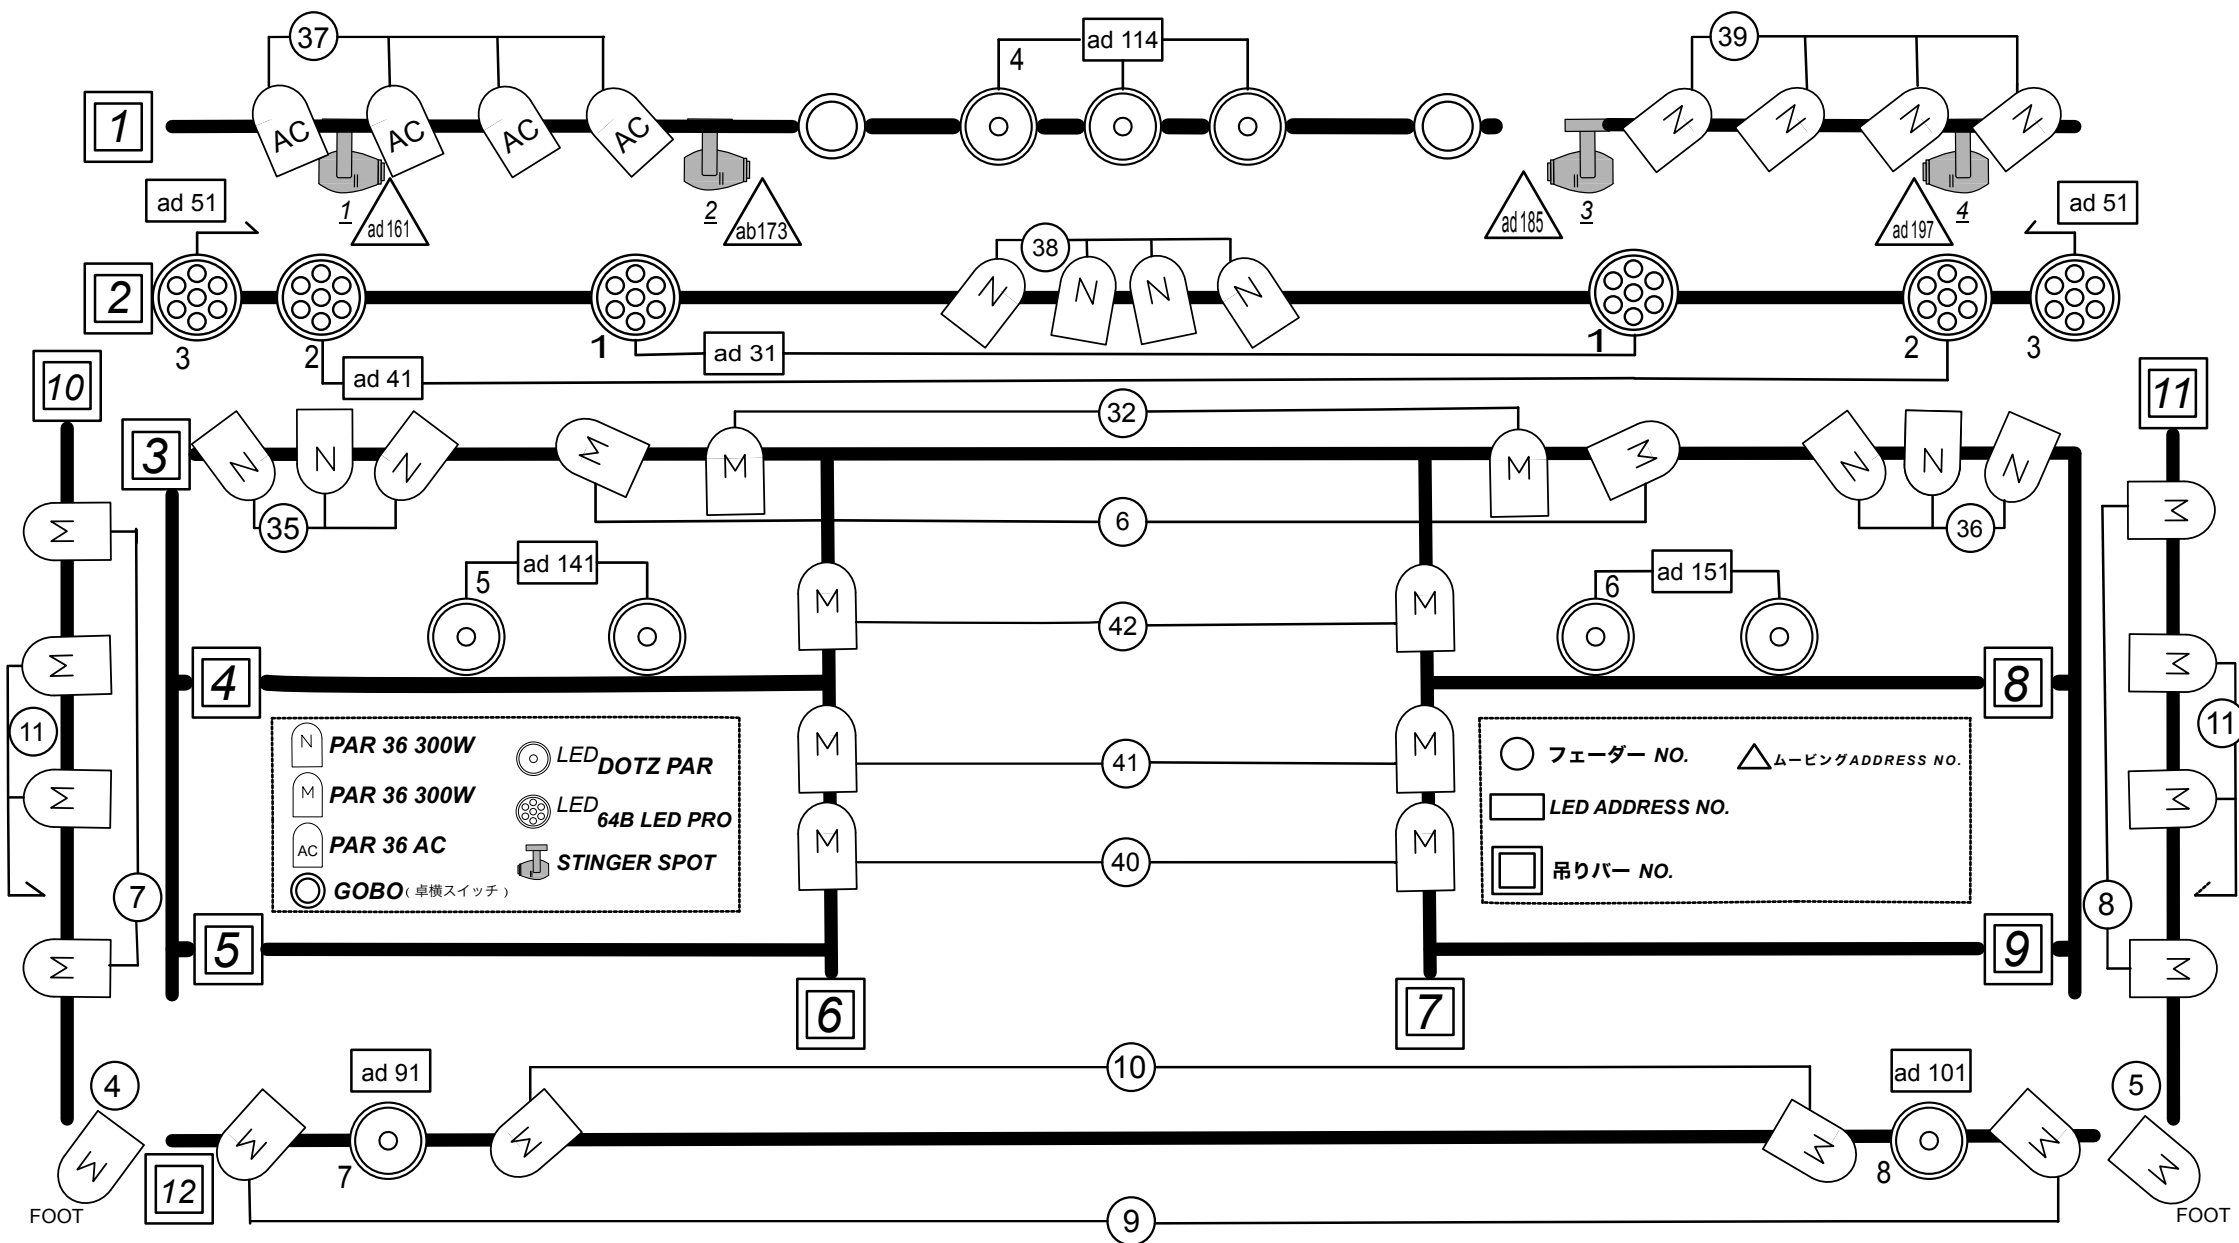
37

ad 114

4

39

1

AC AC AC AC

N N N N

ad 51

1 ad 161

2 ab173

ad 185 3

ad 197 4

ad 51

38

2

N N N N

3 2 1 ad 31 1 2 3

ad 41

10

11

3

N N N

M M

32

M M

N N N

35

6

36

M

ad 141

5

ad 151

6

M

42

M

M

4

8

M

11

11

M

PAR 36 300W

PAR 36 300W

AC PAR 36 AC

GOBO（卓横スイッチ）

LED DOTZ PAR

LED 64B LED PRO

STINGER SPOT

M

41

M

フェーダー NO.

ムービングADDRESS NO.

LED ADDRESS NO.

吊りバー NO.

M

M

40

M

M

7

8

5

9

M

6

7

M

ad 91

10

ad 101

4

5

W W W W

FOOT

12

7

8

FOOT

9